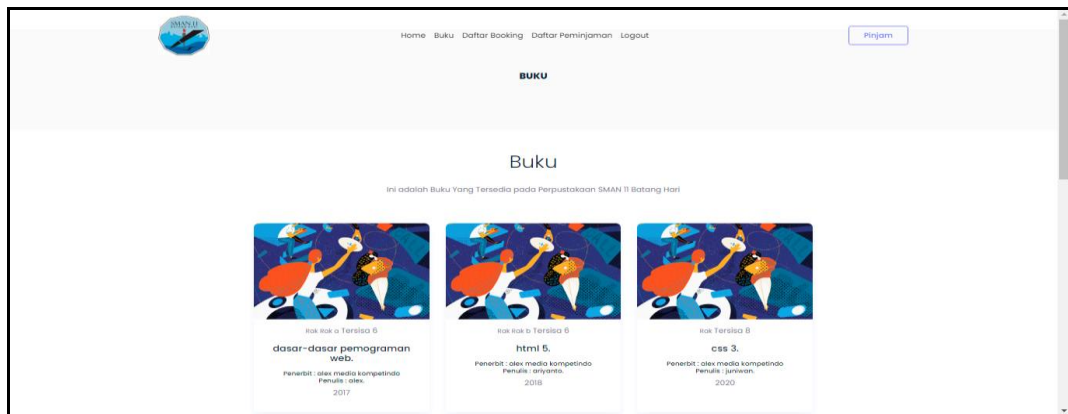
SMAN 11

Home Buku Daftar Booking Daftar Peminjaman Logout

Pinjam

BUKU

Buku

Ini adalah Buku Yang Tersedia pada Perpustakaan SMAN 11 Batang Hari

Rak Rak a Tersisa 6

dasar-dasar pemograman web.

Penerbit : alex media kompetindo
Penulis : alex.

2017

Rak Rak b Tersisa 6

html 5.

Penerbit : alex media kompetindo
Penulis : ariyanto.

2018

Rak Tersisa 8

css 3.

Penerbit : alex media kompetindo
Penulis : juniwan.

2020